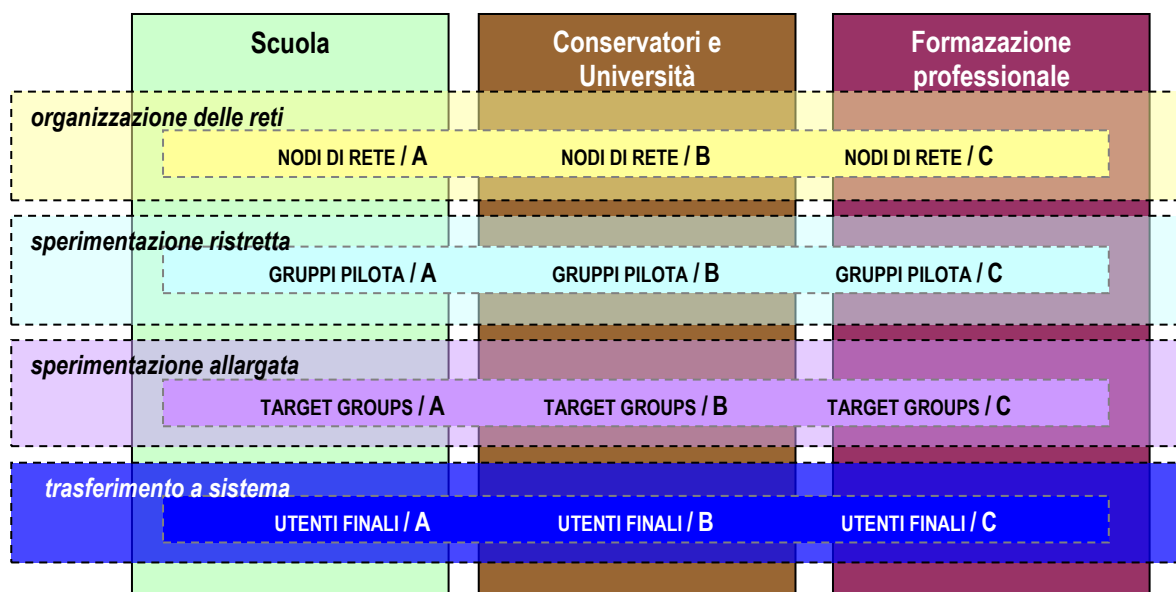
Scuola

Conservatori e Università

Formazione professionale

organizzazione delle reti

NODI DI RETE / A NODI DI RETE / B NODI DI RETE / C

sperimentazione ristretta

GRUPPI PILOTA / A GRUPPI PILOTA / B GRUPPI PILOTA / C

sperimentazione allargata

TARGET GROUPS / A TARGET GROUPS / B TARGET GROUPS / C

trasferimento a sistema

UTENTI FINALI / A UTENTI FINALI / B UTENTI FINALI / C